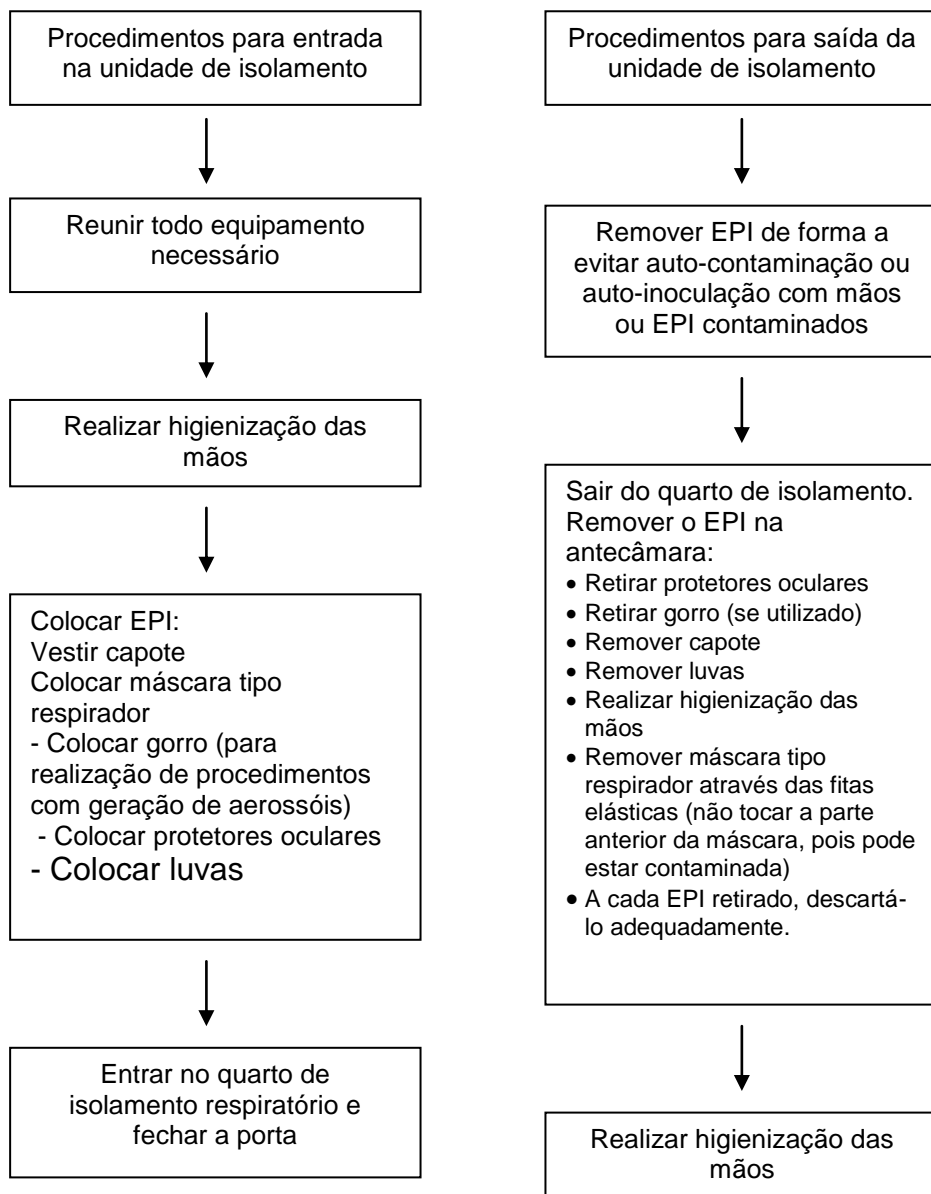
Procedimentos para entrada na unidade de isolamento

Reunir todo equipamento necessário

Realizar higienização das mãos

Colocar EPI:
Vestir capote
Colocar máscara tipo respirador
- Colocar gorro (para realização de procedimentos com geração de aerossóis)
- Colocar protetores oculares
- Colocar luvas

Entrar no quarto de isolamento respiratório e fechar a porta

Procedimentos para saída da unidade de isolamento

Remover EPI de forma a evitar auto-contaminação ou auto-inoculação com mãos ou EPI contaminados

Sair do quarto de isolamento. Remover o EPI na antecâmara:
• Retirar protetores oculares
• Retirar gorro (se utilizado)
• Remover capote
• Remover luvas
• Realizar higienização das mãos
• Remover máscara tipo respirador através das fitas elásticas (não tocar a parte anterior da máscara, pois pode estar contaminada)
• A cada EPI retirado, descartá-lo adequadamente.

Realizar higienização das mãos